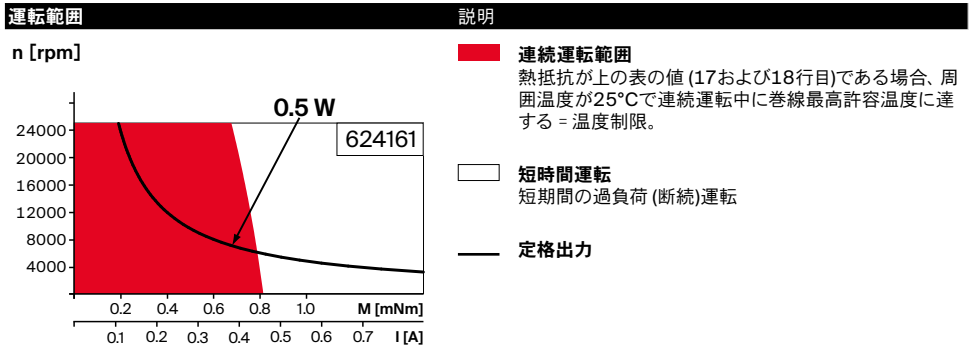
運転範囲

説明

n [rpm]

0.5 W

624161

24000
20000
16000
12000
8000
4000

0.2 0.4 0.6 0.8 1.0 M [mNm]

0.1 0.2 0.3 0.4 0.5 0.6 0.7 I [A]

連続運転範囲
熱抵抗が上の表の値 (17および18行目)である場合、周囲温度が25°Cで連続運転中に巻線最高許容温度に達する = 温度制限。

短時間運転
短期間の過負荷 (断続)運転

定格出力